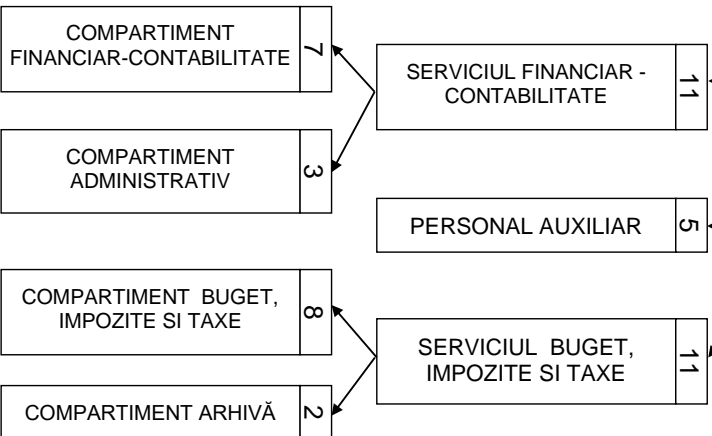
COMPARTIMENT FINANCIAR-CONTABILITATE
7

SERVICIUL FINANCIAR - CONTABILITATE
11

COMPARTIMENT ADMINISTRATIV
3

PERSONAL AUXILIAR
5

COMPARTIMENT BUGET, IMPOZITE SI TAXE
8

SERVICIUL BUGET, IMPOZITE SI TAXE
11

COMPARTIMENT ARHIVĂ
2